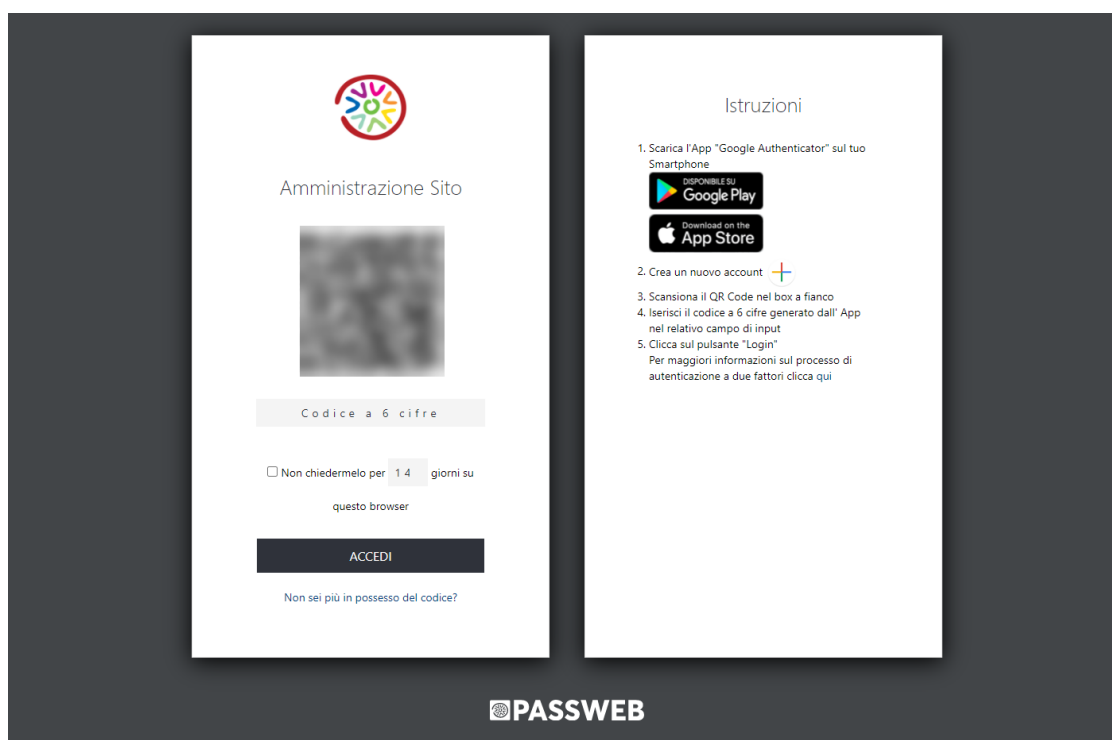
Amministrazione Sito

Codice a 6 cifre

Non chiedermelo per 14 giorni su questo browser

ACCEDI

Non sei più in possesso del codice?

Istruzioni

1. Scarica l'App "Google Authenticator" sul tuo Smartphone

DISPONIBILE SU Google Play

Download on the App Store

2. Crea un nuovo account

3. Scansiona il QR Code nel box a fianco
4. Iserisci il codice a 6 cifre generato dall' App nel relativo campo di input
5. Clicca sul pulsante "Login"
Per maggiori informazioni sul processo di autenticazione a due fattori clicca qui

PASSWEB